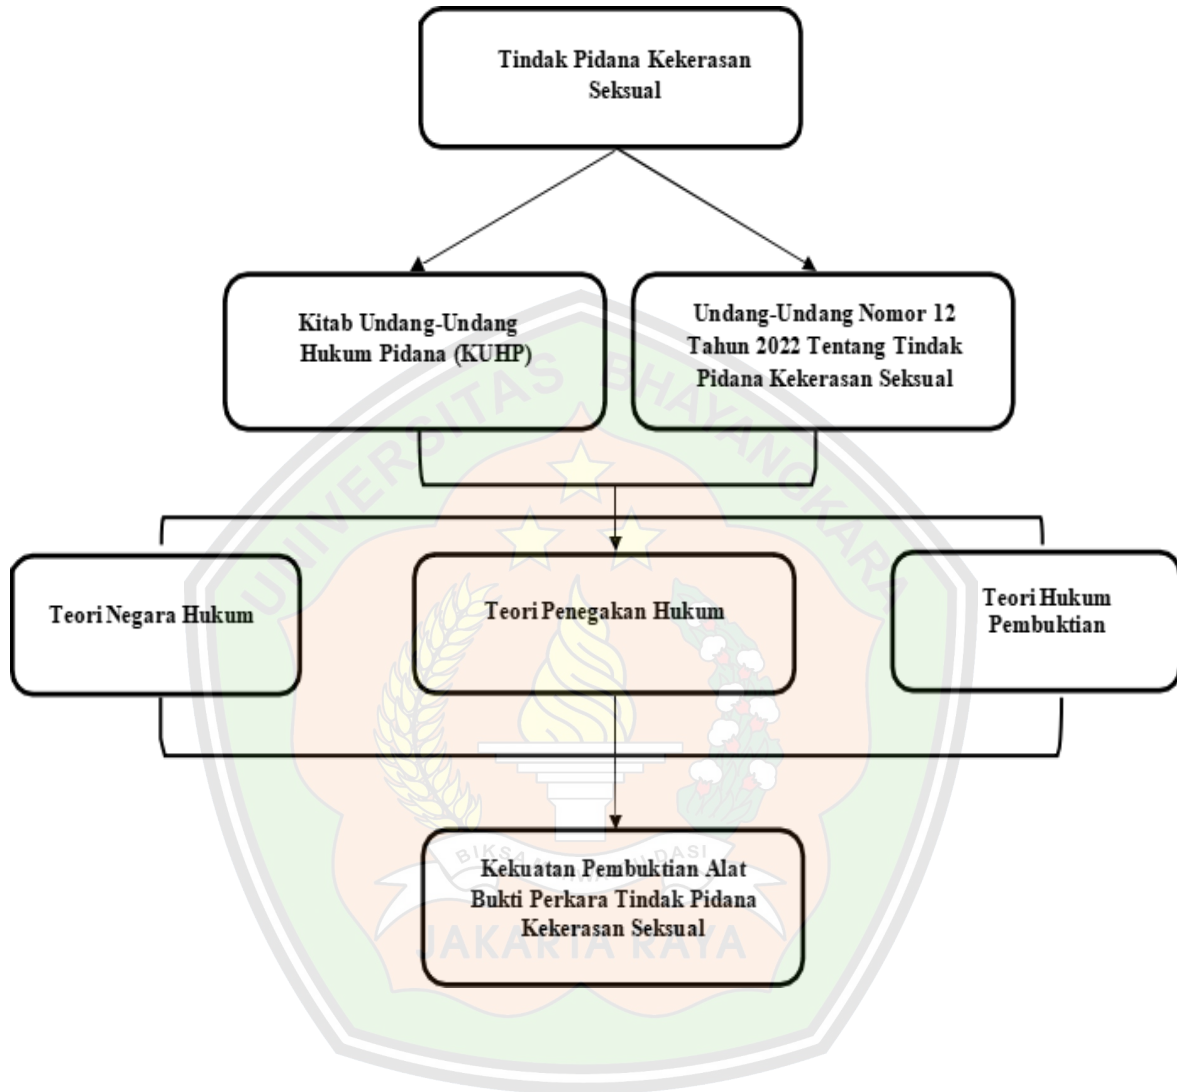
Tindak Pidana Kekerasan Seksual

Kitab Undang-Undang Hukum Pidana (KUHP)

Undang-Undang Nomor 12 Tahun 2022 Tentang Tindak Pidana Kekerasan Seksual

Teori Negara Hukum

Teori Penegakan Hukum

Teori Hukum Pembuktian

Kekuatan Pembuktian Alat Bukti Perkara Tindak Pidana Kekerasan Seksual

UNIVERSITAS BHAYANGKARA
BIKSA DASI
JAKARTA RAYA